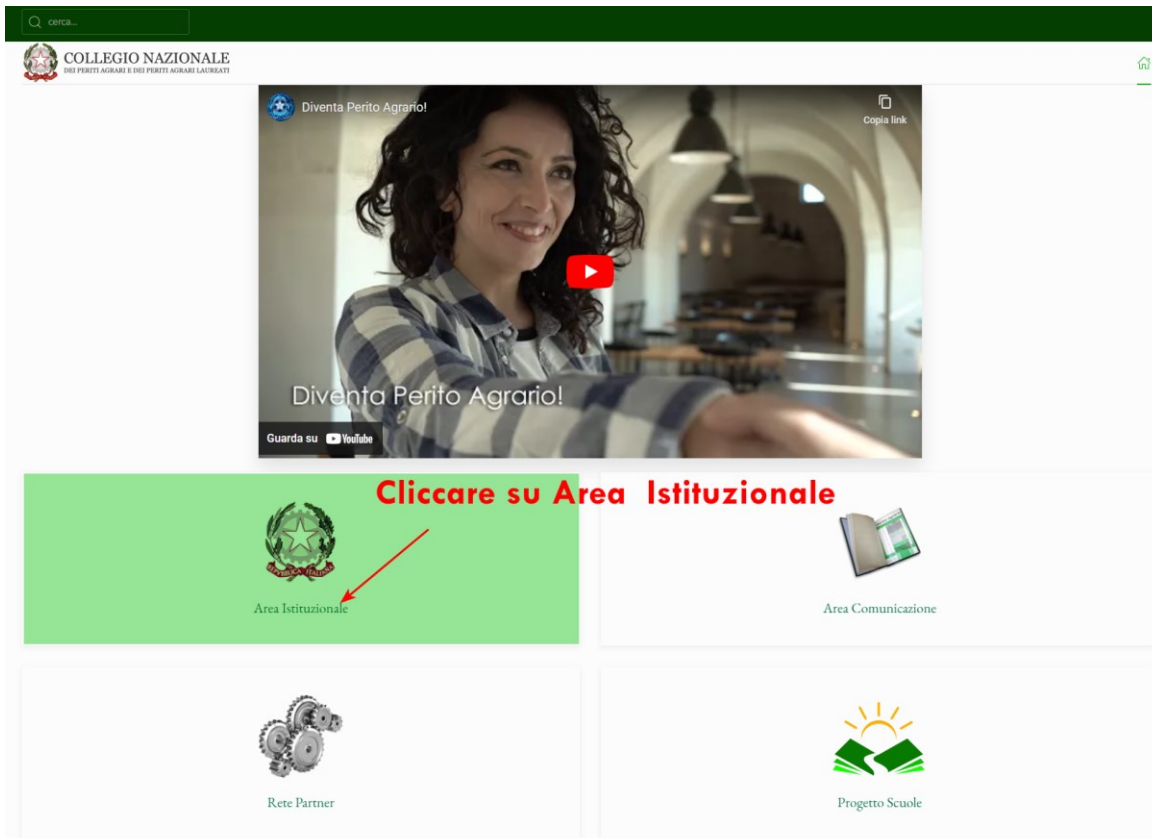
cerca...

COLLEGIO NAZIONALE
DEI PERITI AGRARI E DEI PERITI AGRARI LAUREATI

Diventa Perito Agrario!

Copia link

Diventa Perito Agrario!

Guarda su YouTube

Cliccare su Area Istituzionale

REPUBBLICA ITALIANA

Area Istituzionale

Area Comunicazione

Rete Partner

Progetto Scuole